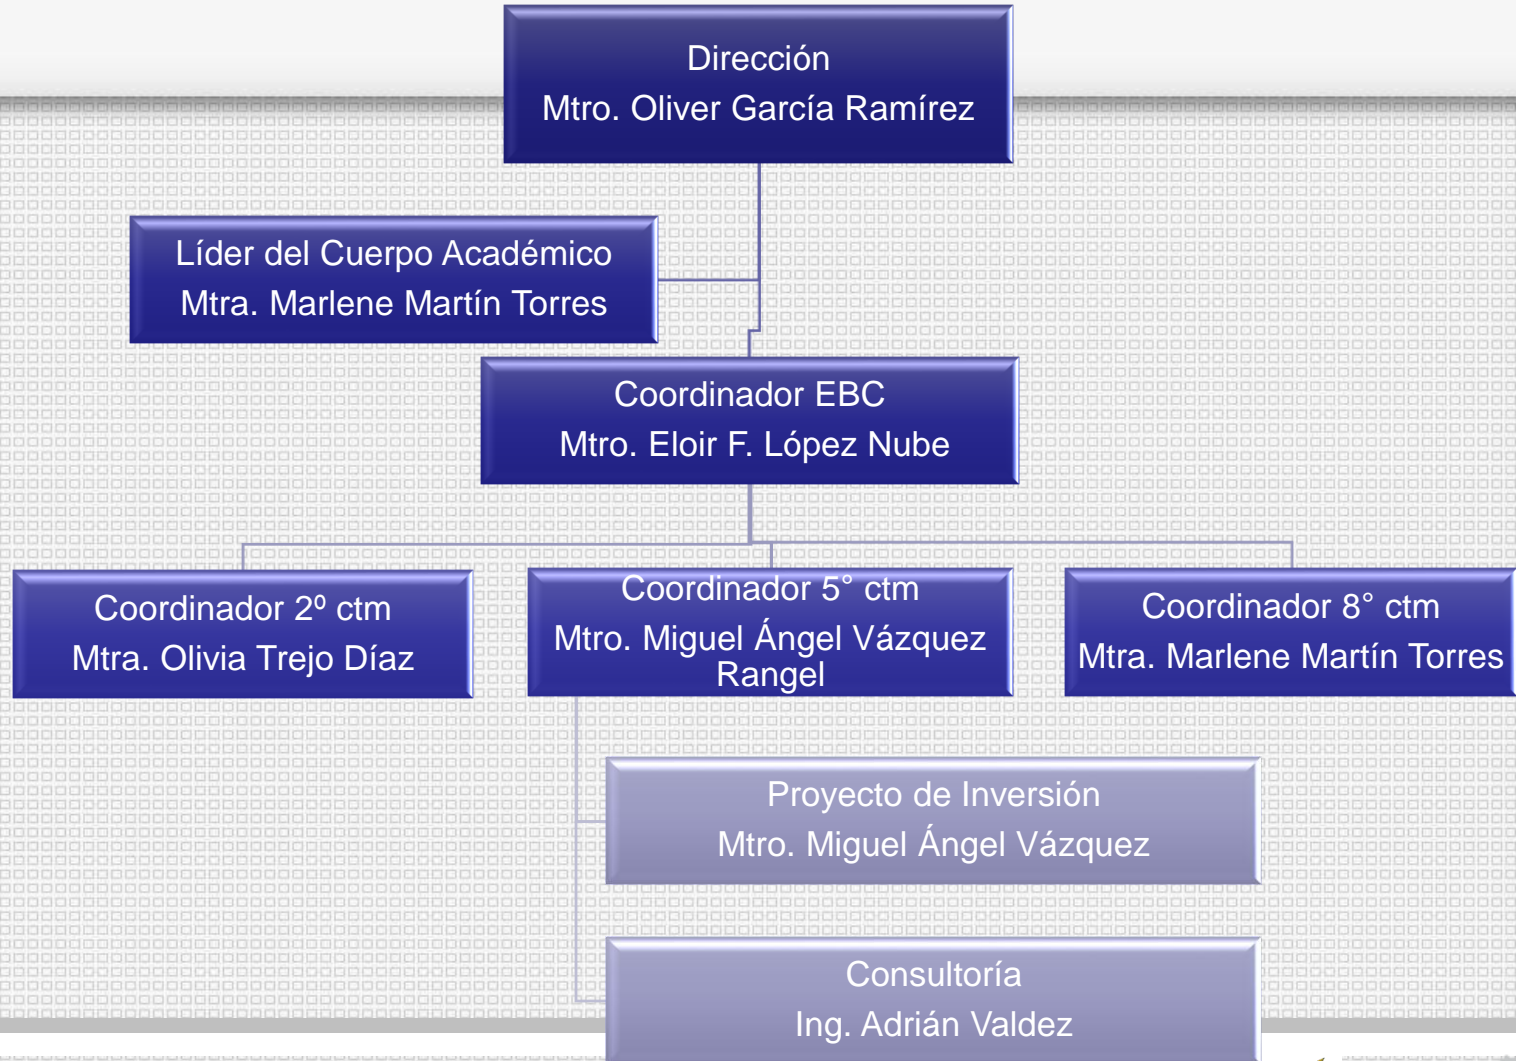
Dirección
Mtro. Oliver García Ramírez

Líder del Cuerpo Académico
Mtra. Marlene Martín Torres

Coordinador EBC
Mtro. Eloir F. López Nube

Coordinador 2º ctm
Mtra. Olivia Trejo Díaz

Coordinador 5° ctm
Mtro. Miguel Ángel Vázquez Rangel

Coordinador 8° ctm
Mtra. Marlene Martín Torres

Proyecto de Inversión
Mtro. Miguel Ángel Vázquez

Consultoría
Ing. Adrián Valdez